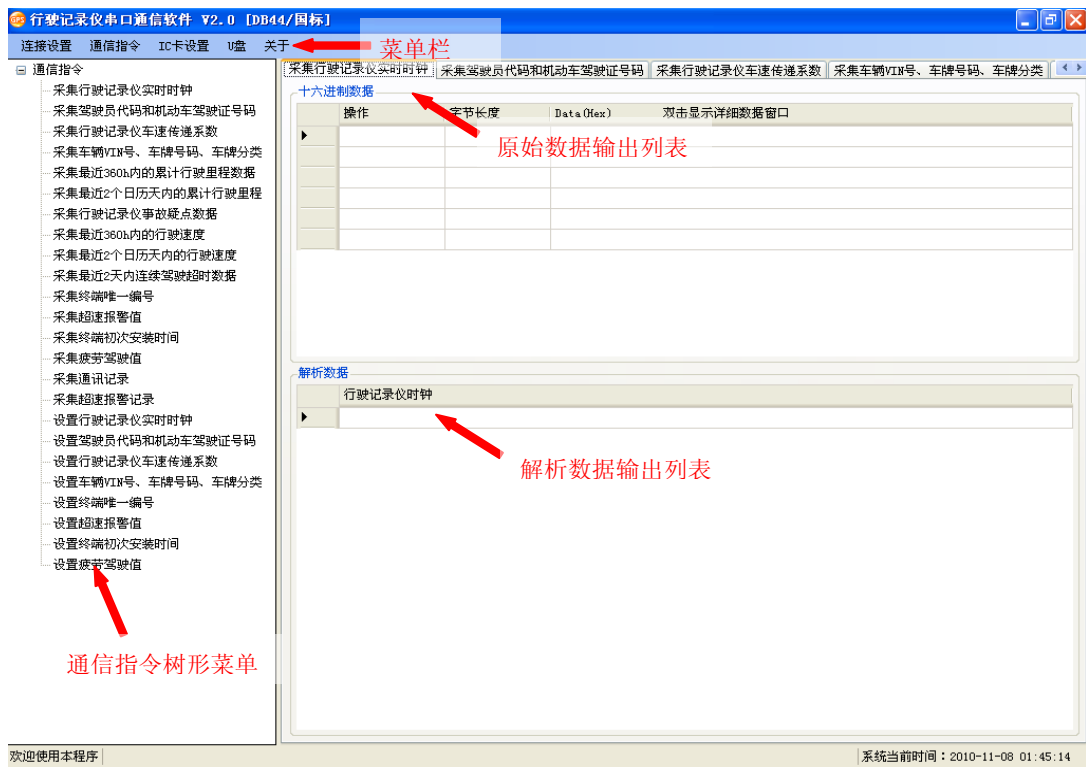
行驶记录仪串口通信软件 V2.0 [DB44/国标]

连接设置 通信指令 IC卡设置 U盘 关于

菜单栏

通信指令
采集行驶记录仪实时时钟
采集驾驶员代码和机动车驾驶证号码
采集行驶记录仪车速传递系数
采集车辆VIN号、车牌号码、车牌分类
采集最近360h内的累计行驶里程数据
采集最近2个日历天内的累计行驶里程
采集行驶记录仪事故疑点数据
采集最近360h内的行驶速度
采集最近2个日历天内的行驶速度
采集最近2天内连续驾驶超时数据
采集终端唯一编号
采集超速报警值
采集终端初次安装时间
采集疲劳驾驶值
采集通讯记录
采集超速报警记录
设置行驶记录仪实时时钟
设置驾驶员代码和机动车驾驶证号码
设置行驶记录仪车速传递系数
设置车辆VIN号、车牌号码、车牌分类
设置终端唯一编号
设置超速报警值
设置终端初次安装时间
设置疲劳驾驶值

通信指令树形菜单

采集行驶记录仪实时时钟 | 采集驾驶员代码和机动车驾驶证号码 | 采集行驶记录仪车速传递系数 | 采集车辆VIN号、车牌号码、车牌分类

十六进制数据

| 操作 | 字节长度 | Data(Hex) | 双击显示详细数据窗口 |
|---|---|---|---|
| | | | |

原始数据输出列表

解析数据

| 行驶记录仪时钟 |
|---|
| |

解析数据输出列表

欢迎使用本程序

系统当前时间：2010-11-08 01:45:14